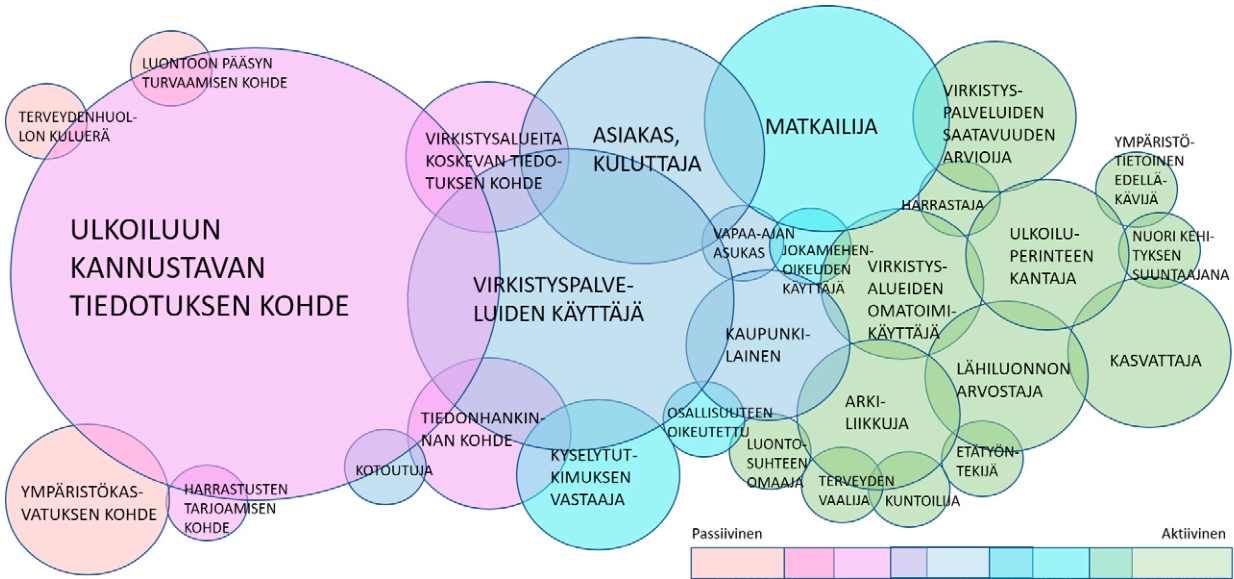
LUONTOON PÄÄSYN TURVAAMISEN KOHDE

TERVEYDENHUOLLON KULUERÄ

ULKOILUUN KANNUSTAVAN TIEDOTUKSEN KOHDE

VIRKISTYSALUEITA KOSKEVAN TIEDOTUKSEN KOHDE

ASIAKAS, KULUTTAJA

MATKAILIJA

VIRKISTYSPALVELUIDEN SAATAVUUDEN ARVIOIJA

YMPÄRISTÖTIETOINEN EDELLÄKÄVIJÄ

HARRASTAJA

VAPAA-AJAN ASUKAS

JOKAMIEHENOIKEUDEN KÄYTTÄJÄ

VIRKISTYSALUEIDEN OMATOIMIKÄYTTÄJÄ

ULKOILUPERINTEEN KANTAJA

NUORI KEHITYKSEN SUUNTAAJANA

VIRKISTYSPALVELUIDEN KÄYTTÄJÄ

KAUPUNKILAINEN

LÄHILUONNON ARVOSTAJA

KASVATTAJA

TIEDONHANKINNAN KOHDE

OSALLISUUTEEN OIKEUTETTU

ARKILIIKKUJA

KOTOUTUJA

KYSELYTUTKIMUKSEN VASTAAJA

LUONTOSUHTEEN OMAAJA

ETÄTYÖNTEKIJÄ

YMPÄRISTÖKASVATUKSEN KOHDE

HARRASTUSTEN TARJOAMISEN KOHDE

TERVEYDEN VAALIJA

KUNTOILIJA

Passiivinen

Aktiivinen